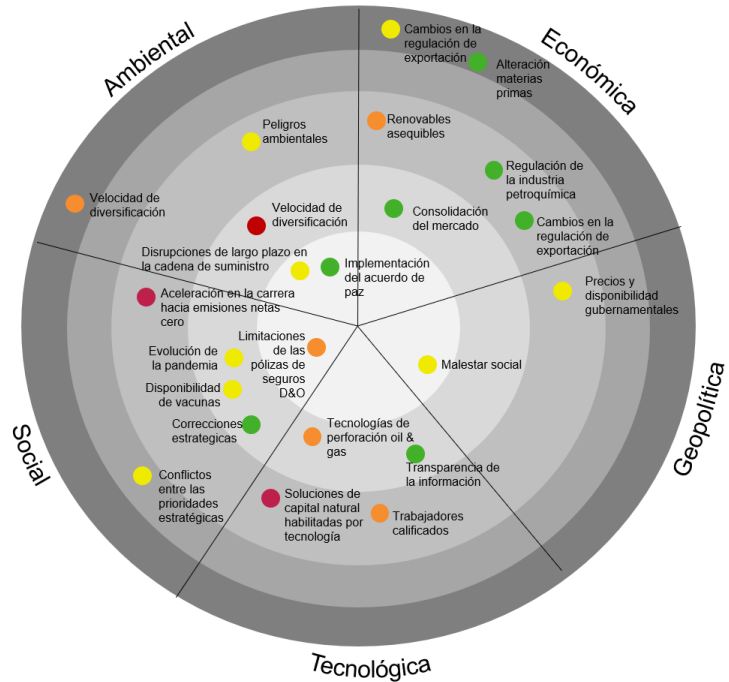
Ambiental

Económica

Geopolítica

Tecnológica

Social

Cambios en la regulación de exportación

Alteración materias primas

Peligros ambientales

Renovables asequibles

Velocidad de diversificación

Regulación de la industria petroquímica

Velocidad de diversificación

Consolidación del mercado

Cambios en la regulación de exportación

Disrupciones de largo plazo en la cadena de suministro

Implementación del acuerdo de paz

Precios y disponibilidad gubernamentales

Aceleración en la carrera hacia emisiones netas cero

Limitaciones de las pólizas de seguros D&O

Evolución de la pandemia

Malestar social

Disponibilidad de vacunas

Correcciones estrategicas

Tecnologías de perforación oil & gas

Transparencia de la información

Conflictos entre las prioridades estratégicas

Soluciones de capital natural habilitadas por tecnología

Trabajadores calificados